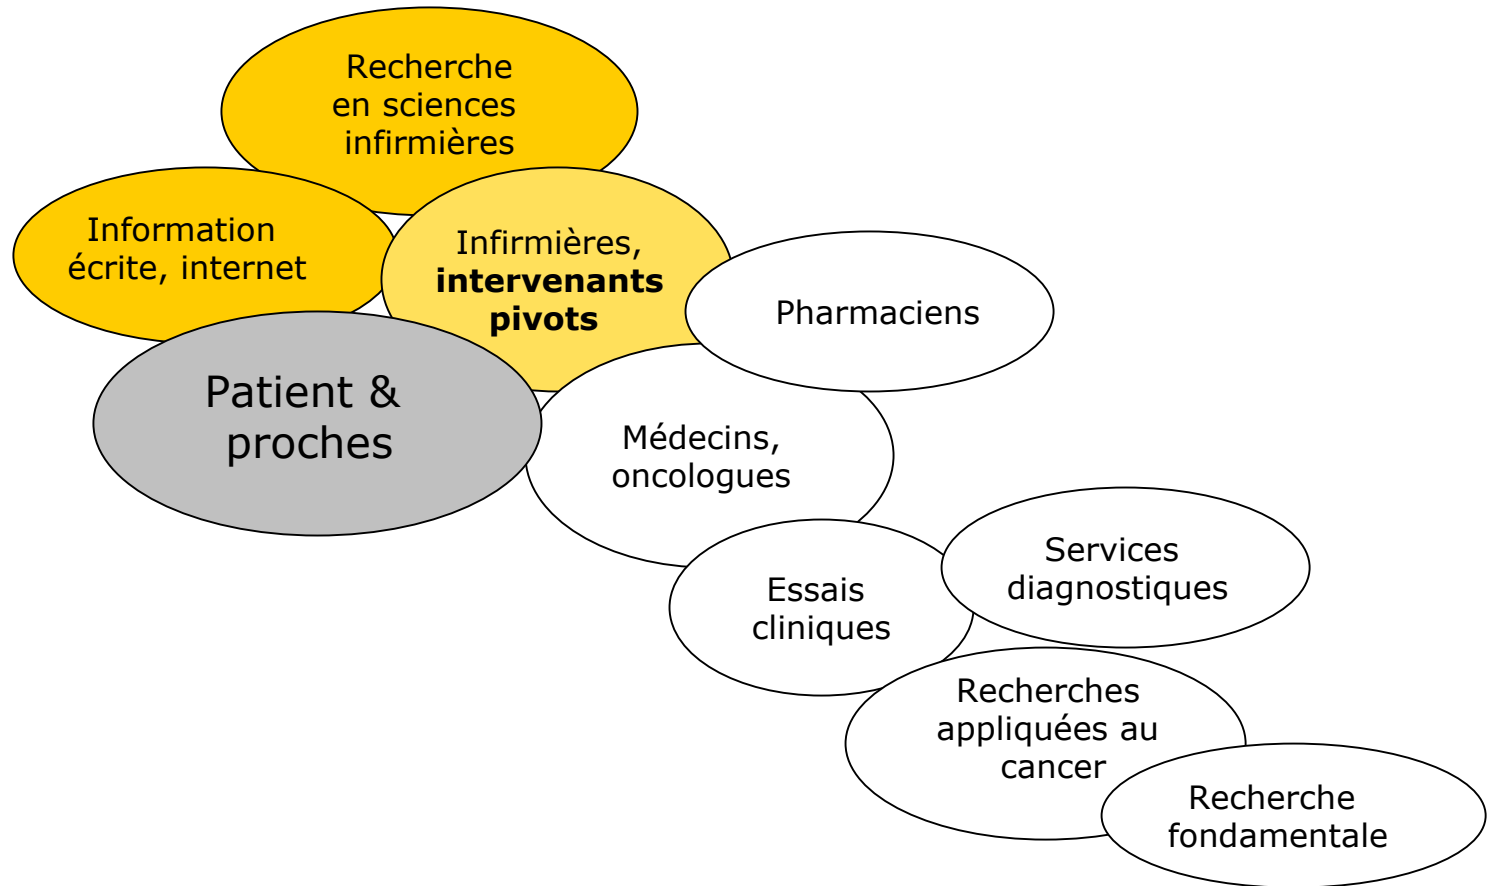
Recherche en sciences infirmières

Information écrite, internet

Infirmières, **intervenants pivots**

Pharmaciens

Patient & proches

Médecins, oncologues

Essais cliniques

Services diagnostiques

Recherches appliquées au cancer

Recherche fondamentale